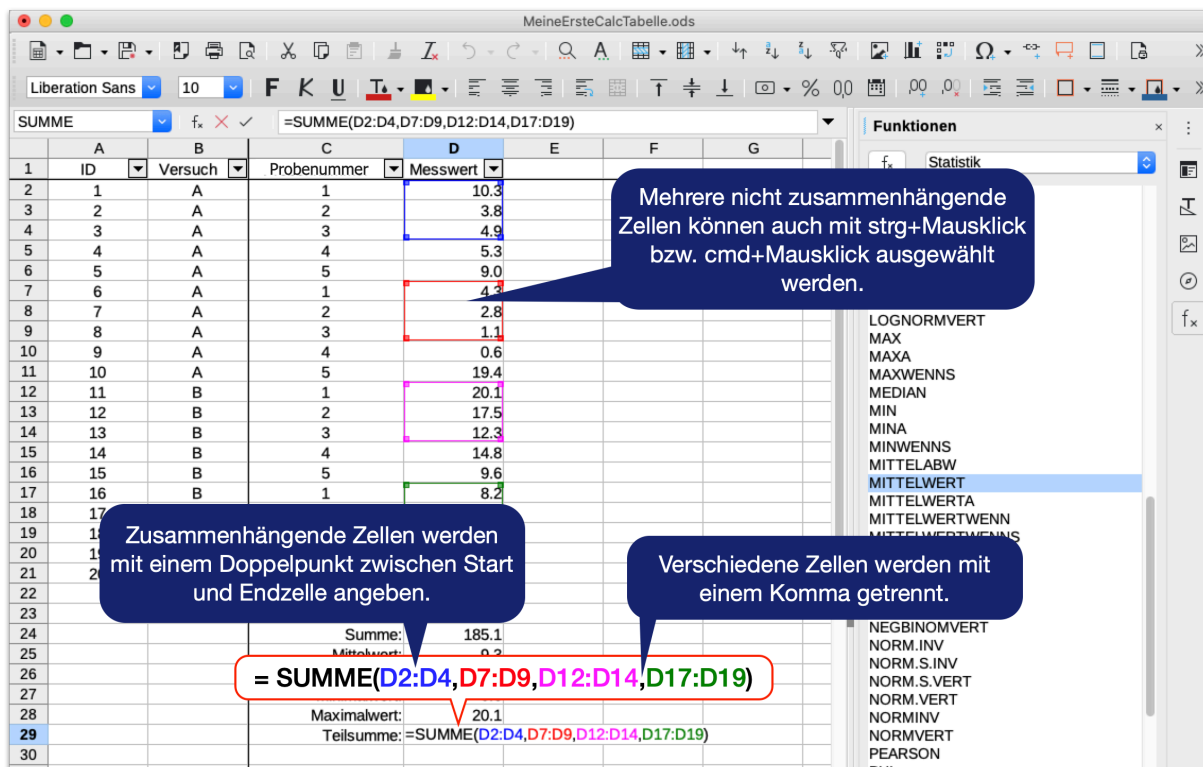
MeineErsteCalcTabelle.ods

Liberation Sans 10

SUMME =SUMME(D2:D4,D7:D9,D12:D14,D17:D19)

Funktionen
Statistik

| | A | B | C | D | E | F | G |
|---|---|---|---|---|---|---|---|
| 1 | ID | Versuch | Probenummer | Messwert | | | |
| 2 | 1 | A | 1 | 10.3 | | | |
| 3 | 2 | A | 2 | 3.8 | | | |
| 4 | 3 | A | 3 | 4.9 | | | |
| 5 | 4 | A | 4 | 5.3 | | | |
| 6 | 5 | A | 5 | 9.0 | | | |
| 7 | 6 | A | 1 | 4.3 | | | |
| 8 | 7 | A | 2 | 2.8 | | | |
| 9 | 8 | A | 3 | 1.1 | | | |
| 10 | 9 | A | 4 | 0.6 | | | |
| 11 | 10 | A | 5 | 19.4 | | | |
| 12 | 11 | B | 1 | 20.1 | | | |
| 13 | 12 | B | 2 | 17.5 | | | |
| 14 | 13 | B | 3 | 12.3 | | | |
| 15 | 14 | B | 4 | 14.8 | | | |
| 16 | 15 | B | 5 | 9.6 | | | |
| 17 | 16 | B | 1 | 8.2 | | | |
| 18 | 17 | | | | | | |
| 19 | 1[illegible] | | | | | | |
| 20 | 1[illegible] | | | | | | |
| 21 | 2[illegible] | | | | | | |
| 22 | | | | | | | |
| 23 | | | | | | | |
| 24 | | | Summe: | 185.1 | | | |
| 25 | | | Mittelwert: | 9.3 | | | |
| 26 | | | | | | | |
| 27 | | | | | | | |
| 28 | | | Maximalwert: | 20.1 | | | |
| 29 | | | Teilsumme: | =SUMME(D2:D4,D7:D9,D12:D14,D17:D19) | | | |
| 30 | | | | | | | |

Mehrere nicht zusammenhängende Zellen können auch mit strg+Mausklick bzw. cmd+Mausklick ausgewählt werden.

Zusammenhängende Zellen werden mit einem Doppelpunkt zwischen Start und Endzelle angeben.

Verschiedene Zellen werden mit einem Komma getrennt.

= SUMME(D2:D4,D7:D9,D12:D14,D17:D19)

LOGNORMVERT
MAX
MAXA
MAXWENNS
MEDIAN
MIN
MINA
MINWENNS
MITTELABW
MITTELWERT
MITTELWERTA
MITTELWERTWENN
MITTELWERTWENNS
NEGBINOMVERT
NORM.INV
NORM.S.INV
NORM.S.VERT
NORM.VERT
NORMINV
NORMVERT
PEARSON